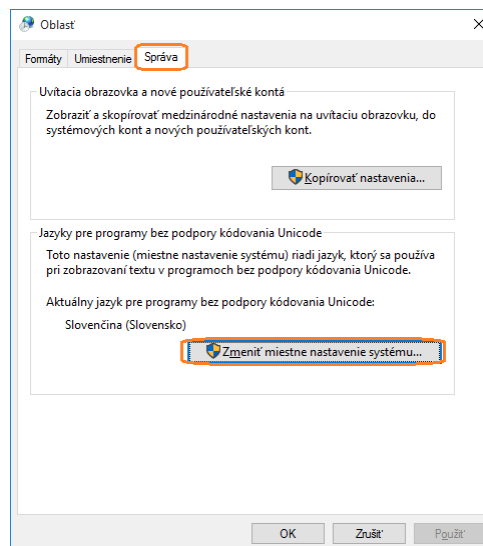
Oblasť

X

Formáty | Umiestnenie | Správa

Uvitacia obrazovka a nové používateľské kontá

Zobraziť a skopírovať medzinárodné nastavenia na uvítaciu obrazovku, do systémových kont a nových používateľských kont.

Kopírovať nastavenia...

Jazyky pre programy bez podpory kódovania Unicode

Toto nastavenie (miestne nastavenie systému) riadi jazyk, ktorý sa používa pri zobrazovaní textu v programoch bez podpory kódovania Unicode.

Aktuálny jazyk pre programy bez podpory kódovania Unicode:

Slovenčina (Slovensko)

Zmeniť miestne nastavenie systému...

OK | Zrušiť | Použiť